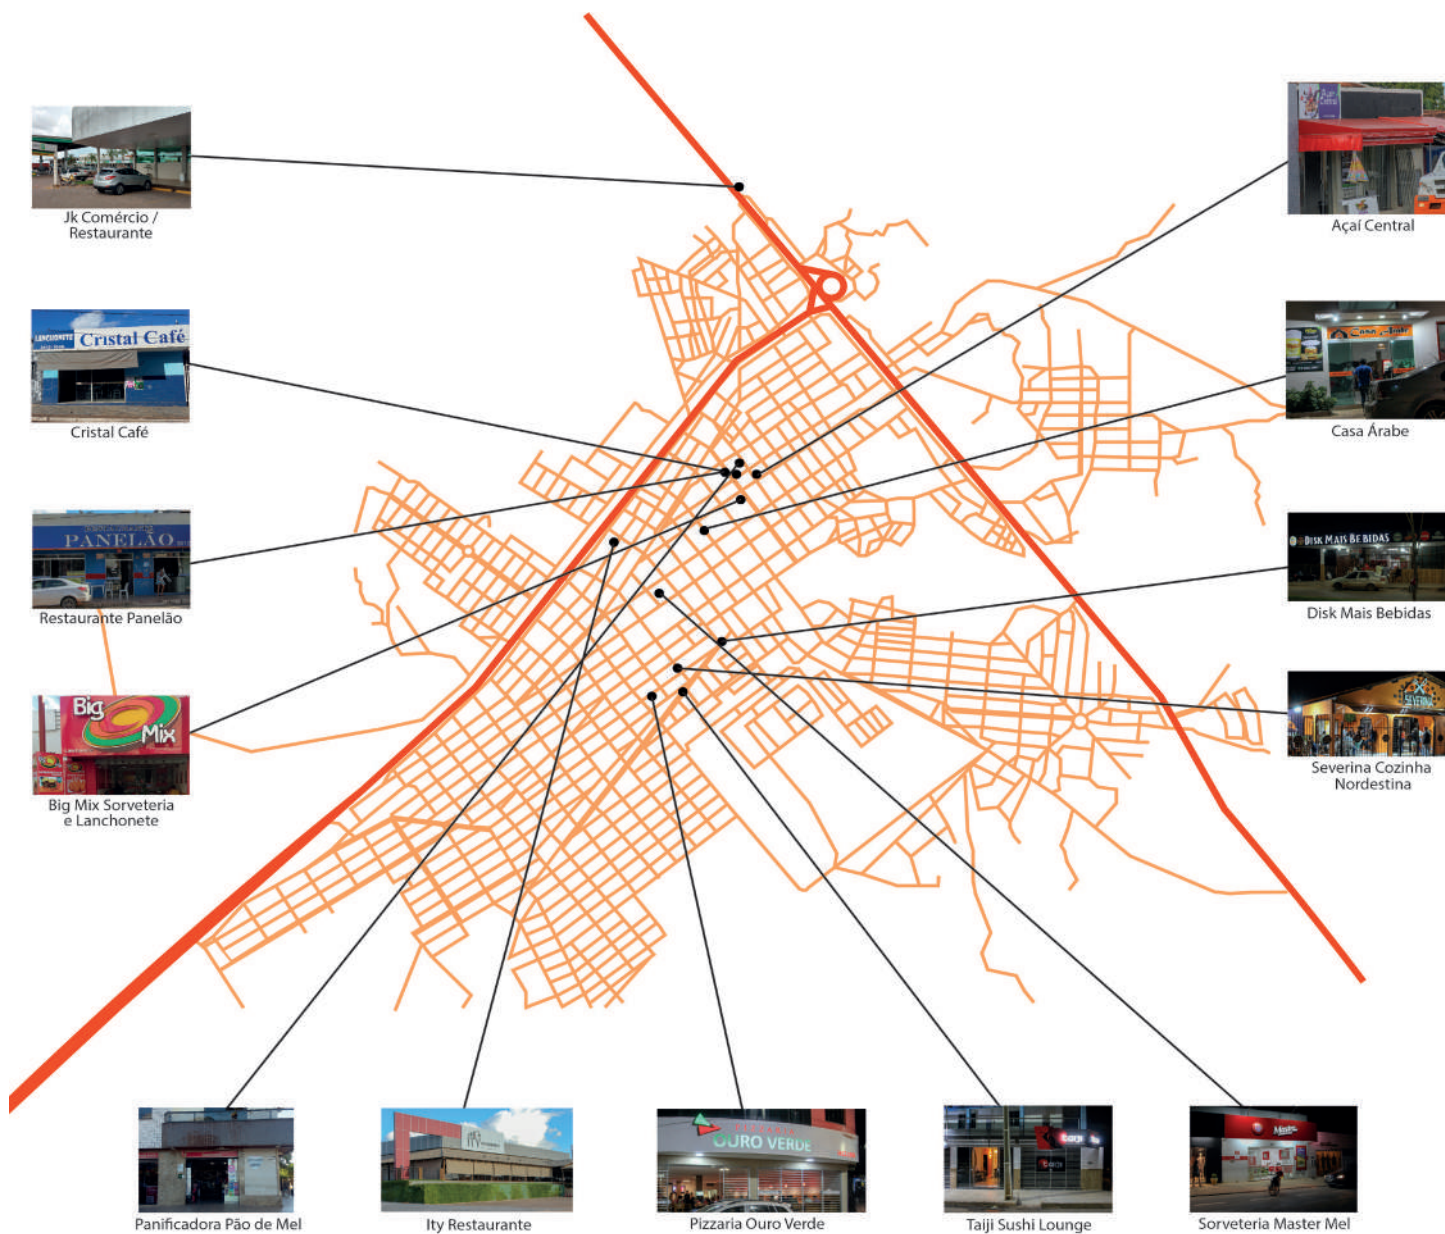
Jk Comércio / Restaurante

LANCHONETE Cristal Café

Cristal Café

PANELÃO

Restaurante Panelão

Big Mix

Big Mix Sorveteria e Lanchonete

Açaí Central

Casa Árabe

DISK MAIS BEBIDAS

Disk Mais Bebidas

Severina Cozinha Nordestina

Panificadora Pão de Mel

Ity Restaurante

OURO VERDE

Pizzaria Ouro Verde

Taiji Sushi Lounge

Sorveteria Master Mel